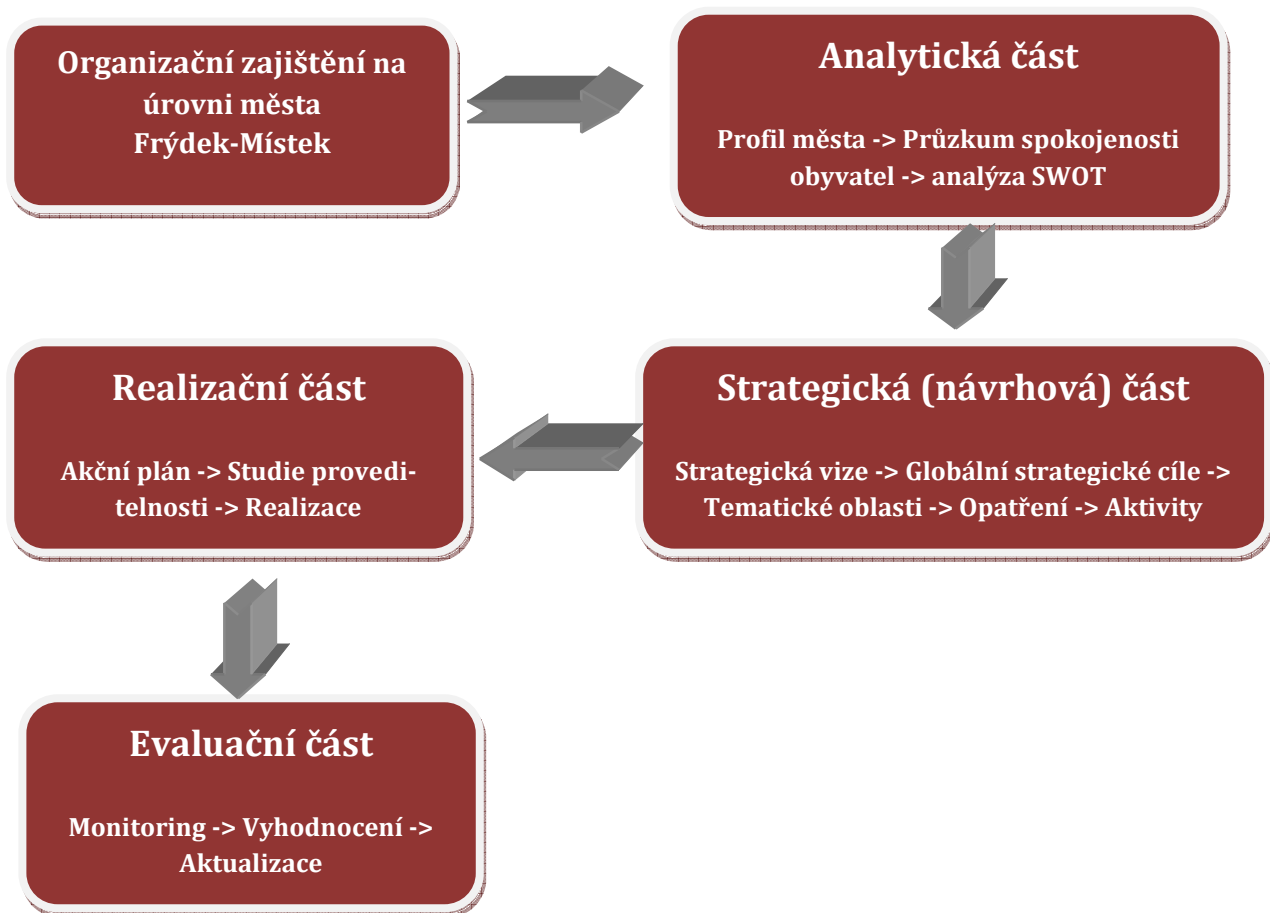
Organizační zajištění na úrovni města Frýdek-Místek

Analytická část

Profil města -> Průzkum spokojenosti obyvatel -> analýza SWOT

Realizační část

Akční plán -> Studie proveditelnosti -> Realizace

Strategická (návrhová) část

Strategická vize -> Globální strategické cíle -> Tematické oblasti -> Opatření -> Aktivity

Evaluační část

Monitoring -> Vyhodnocení -> Aktualizace